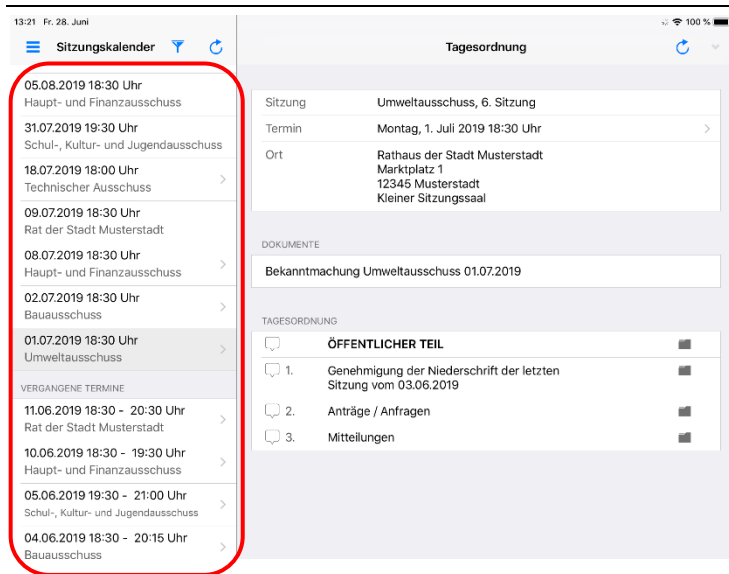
13:21 Fr. 28. Juni

100 %

Sitzungskalender

Tagesordnung

05.08.2019 18:30 Uhr
Haupt- und Finanzausschuss

31.07.2019 19:30 Uhr
Schul-, Kultur- und Jugendausschuss

18.07.2019 18:00 Uhr
Technischer Ausschuss

09.07.2019 18:30 Uhr
Rat der Stadt Musterstadt

08.07.2019 18:30 Uhr
Haupt- und Finanzausschuss

02.07.2019 18:30 Uhr
Bauausschuss

01.07.2019 18:30 Uhr
Umweltausschuss

VERGANGENE TERMINE

11.06.2019 18:30 - 20:30 Uhr
Rat der Stadt Musterstadt

10.06.2019 18:30 - 19:30 Uhr
Haupt- und Finanzausschuss

05.06.2019 19:30 - 21:00 Uhr
Schul-, Kultur- und Jugendausschuss

04.06.2019 18:30 - 20:15 Uhr
Bauausschuss

| | |
|---|---|
| Sitzung | Umweltausschuss, 6. Sitzung |
| Termin | Montag, 1. Juli 2019 18:30 Uhr |
| Ort | Rathaus der Stadt Musterstadt<br>Marktplatz 1<br>12345 Musterstadt<br>Kleiner Sitzungssaal |

DOKUMENTE

Bekanntmachung Umweltausschuss 01.07.2019

TAGESORDNUNG

ÖFFENTLICHER TEIL

1. Genehmigung der Niederschrift der letzten Sitzung vom 03.06.2019

2. Anträge / Anfragen

3. Mitteilungen